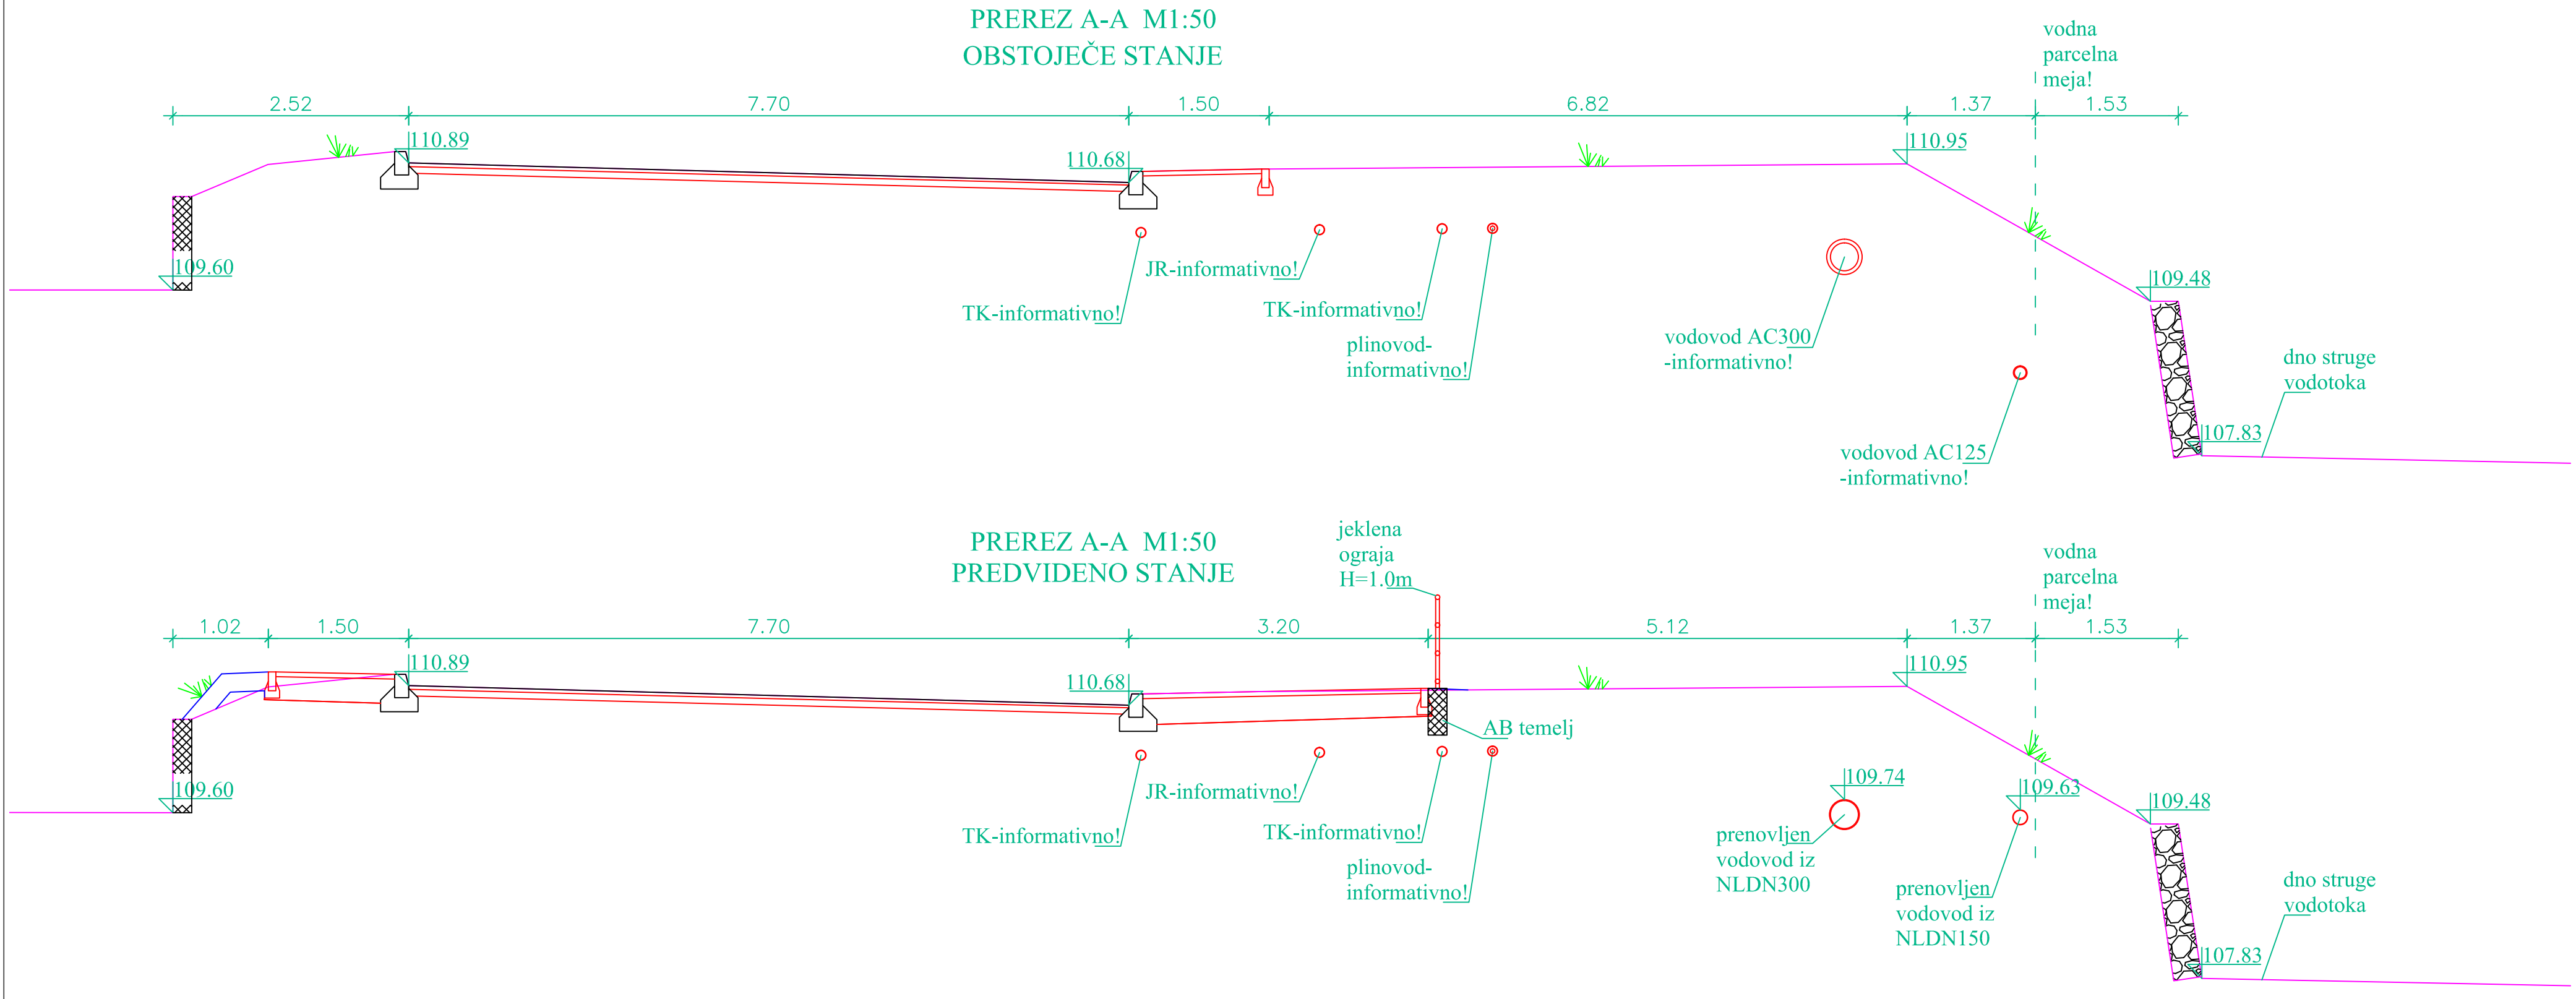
PREREZ A-A M1:50
OBSTOJEČE STANJE

vodna parcelna meja!

2.52
7.70
1.50
6.82
1.37
1.53

110.89
110.68
110.95
109.60
109.48
107.83

JR-informativno!
TK-informativno!
TK-informativno!
plinovod-informativno!
vodovod AC300 -informativno!
vodovod AC125 -informativno!
dno struge vodotoka

PREREZ A-A M1:50
PREDVIDENO STANJE

jeklena ograja H=1.0m

vodna parcelna meja!

1.02
1.50
7.70
3.20
5.12
1.37
1.53

110.89
110.68
110.95
109.60
109.74
109.63
109.48
107.83

AB temelj
JR-informativno!
TK-informativno!
TK-informativno!
plinovod-informativno!
prenovljen vodovod iz NLDN300
prenovljen vodovod iz NLDN150
dno struge vodotoka